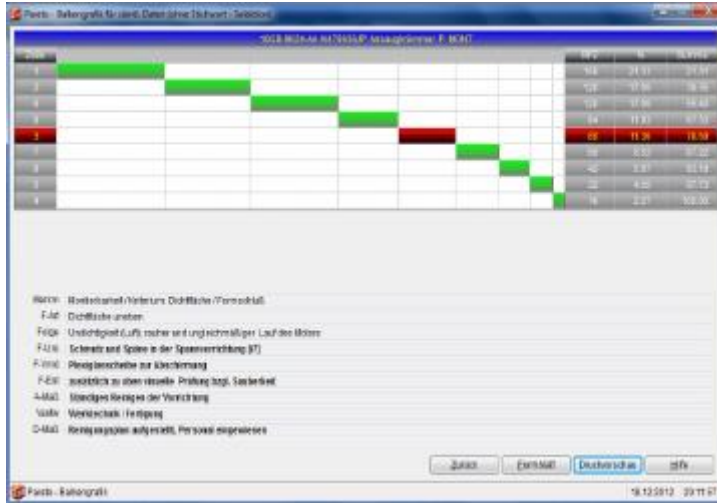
Pareto - Balkengrafik für ident. Daten (ohne Stichwort - Selektion)

1003-9624-AA AN 79155UP Anzeigeklemme: P. MONT

| Rang | RPZ | % | % kumul. |
|---|---|---|---|
| 1 | 144 | 24,11 | 24,11 |
| 2 | 120 | 17,90 | 39,90 |
| 3 | 120 | 17,90 | 56,80 |
| 4 | 64 | 11,00 | 67,50 |
| 5 | 60 | 11,30 | 78,50 |
| 6 | 50 | 8,52 | 87,00 |
| 7 | 40 | 5,87 | 93,58 |
| 8 | 32 | 4,50 | 97,73 |
| 9 | 16 | 2,27 | 100,00 |

Merkm. Montagearbeit / Vorbereitung Dichtfläche / Formschluß
F-Art Dichtfläche uneben
Folge Undichtigkeit (Luft) rauher und ungleichmäßiger Lauf des Motors
F-Urs. Schmutz und Späne in der Spannvorrichtung (ST)
F-Vmd. Plexiglasscheibe zur Abschirmung
F-Ent. zusätzlich zu oben visuelle Prüfung bzgl. Sauberkeit
A-Maß. Ständiges Reinigen der Vorrichtung
Verw. Werktechnik / Fertigung
D-Maß. Reinigungsplan aufgestellt, Personal eingewiesen

Zurück Formblatt Druckvorschau Hilfe

Pareto - Balkengrafik 18.12.2012 20:11:57